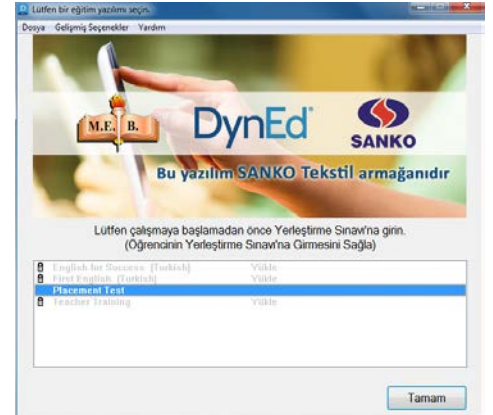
Lütfen bir eğitim yazılımı seçin.

Dosya Gelişmiş Seçenekler Yardım

M.E. B.

DynEd

SANKO

Bu yazılım SANKO Tekstil armağanıdır

Lütfen çalışmaya başlamadan önce Yerleştirme Sınavı'na girin.
(Öğrencinin Yerleştirme Sınavı'na Girmesini Sağla)

| | |
|---|---|
| English for Success [Turkish] | Yükle |
| First English [Turkish] | Yükle |
| Placement Test | |
| Teacher Training | Yükle |

Tamam